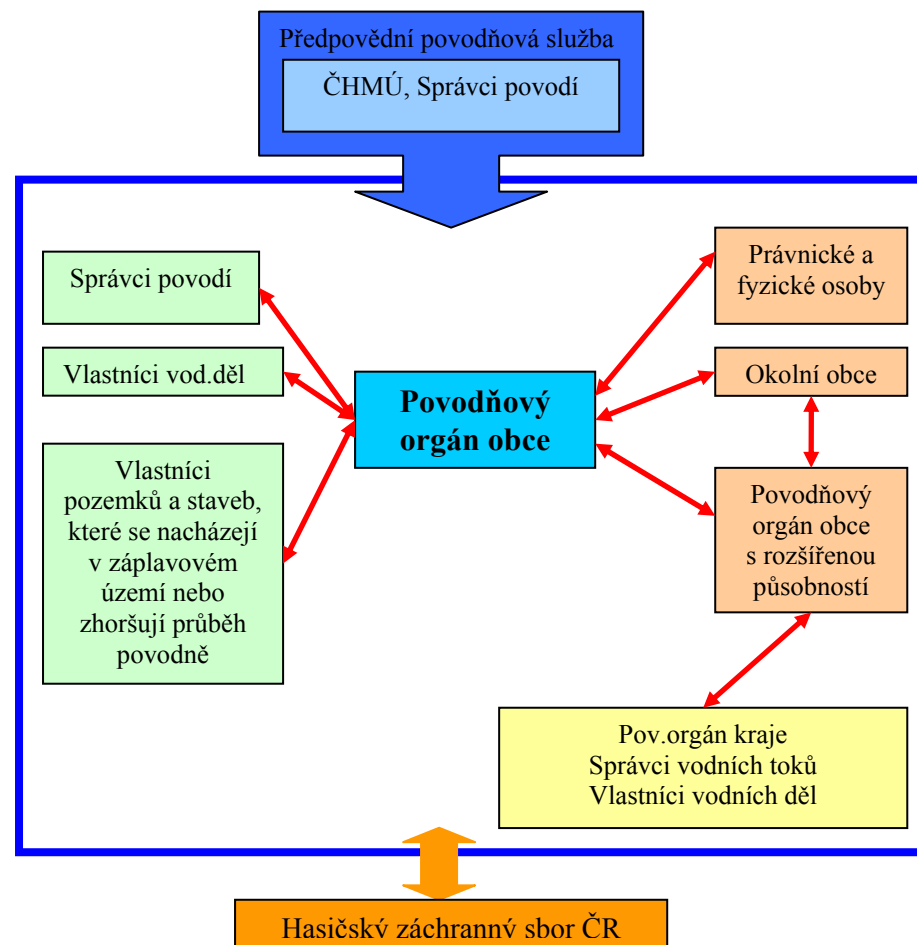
Předpovědní povodňová služba

ČHMÚ, Správci povodí

Správci povodí

Vlastníci vod.děl

Vlastníci pozemků a staveb, které se nacházejí v záplavovém území nebo zhoršují průběh povodně

Povodňový orgán obce

Právnické a fyzické osoby

Okolní obce

Povodňový orgán obce s rozšířenou působností

Pov.orgán kraje
Správci vodních toků
Vlastníci vodních děl

Hasičský záchranný sbor ČR